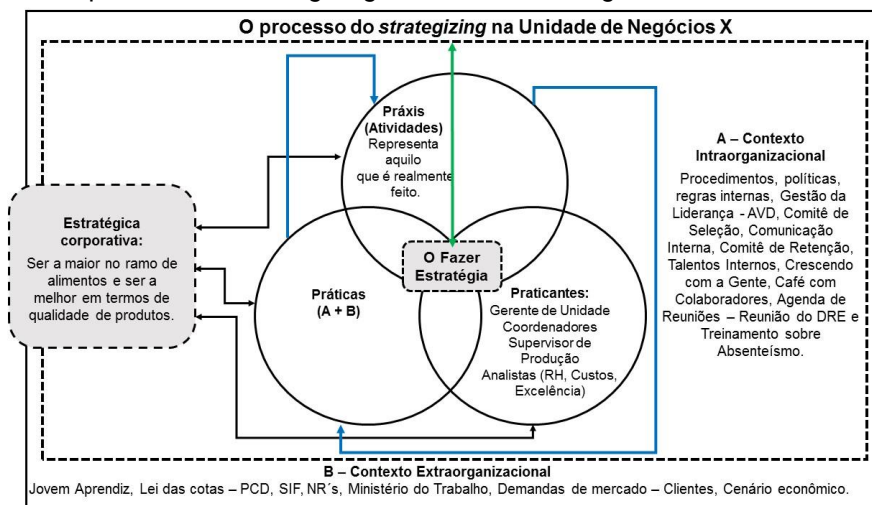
O processo do *strategizing* na Unidade de Negócios X

Práxis (Atividades)
Representa aquilo que é realmente feito.

Estratégica corporativa:
Ser a maior no ramo de alimentos e ser a melhor em termos de qualidade de produtos.

O Fazer Estratégia

Práticas
(A + B)

Praticantes:
Gerente de Unidade
Coordenadores
Supervisor de Produção
Analistas (RH, Custos, Excelência)

A – Contexto Intraorganizacional
Procedimentos, políticas, regras internas, Gestão da Liderança - AVD, Comitê de Seleção, Comunicação Interna, Comitê de Retenção, Talentos Internos, Crescendo com a Gente, Café com Colaboradores, Agenda de Reuniões – Reunião do DRE e Treinamento sobre Absenteísmo.

B – Contexto Extraorganizacional
Jovem Aprendiz, Lei das cotas – PCD, SIF, NR´s, Ministério do Trabalho, Demandas de mercado – Clientes, Cenário econômico.